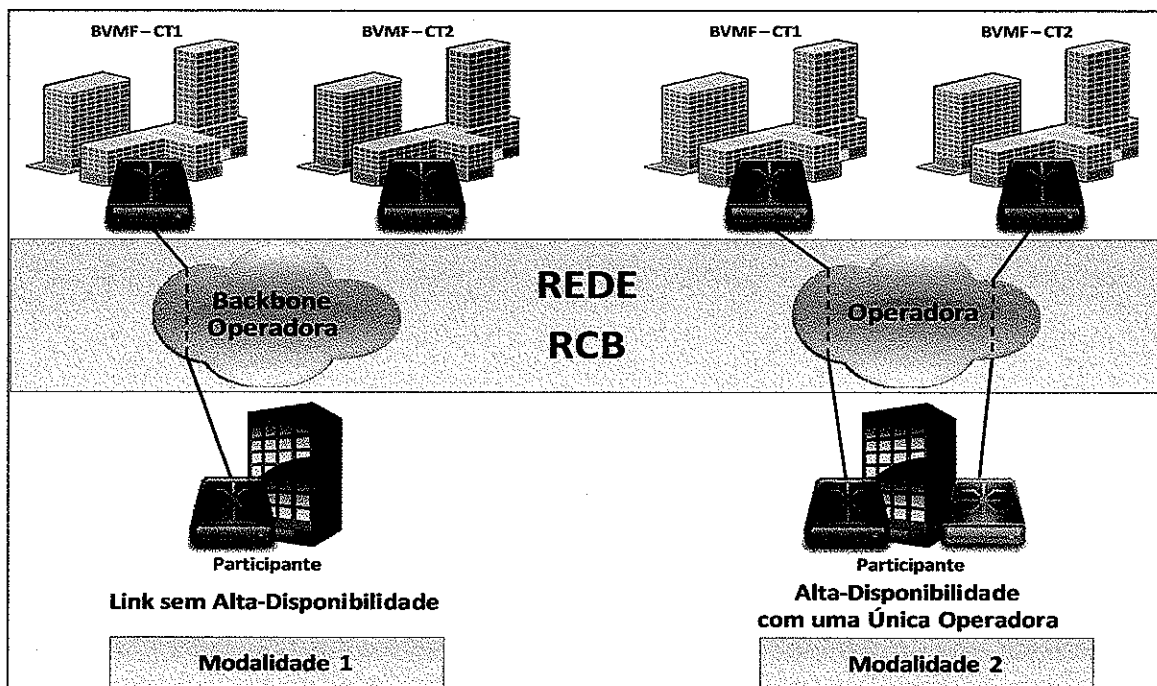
BVMF – CT1

BVMF – CT2

BVMF – CT1

BVMF – CT2

Backbone Operadora

REDE

RCB

Operadora

Participante

Link sem Alta-Disponibilidade

Modalidade 1

Participante

Alta-Disponibilidade com uma Única Operadora

Modalidade 2